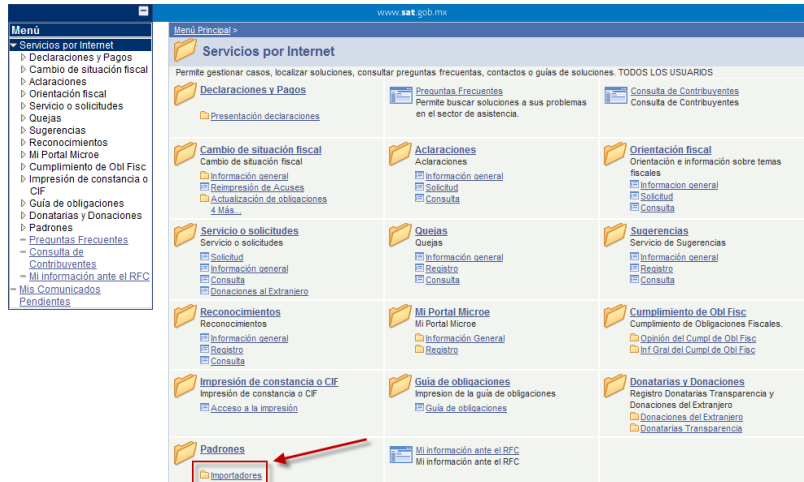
www.sat.gob.mx

Menú
Servicios por Internet
Declaraciones y Pagos
Cambio de situación fiscal
Aclaraciones
Orientación fiscal
Servicio o solicitudes
Quejas
Sugerencias
Reconocimientos
Mi Portal Microe
Cumplimiento de Obl Fisc
Impresión de constancia o CIF
Guía de obligaciones
Donatarias y Donaciones
Padrones
Preguntas Frecuentes
Consulta de Contribuyentes
Mi información ante el RFC
Mis Comunicados Pendientes

Menú Principal >

Servicios por Internet

Permite gestionar casos, localizar soluciones, consultar preguntas frecuentes, contactos o guías de soluciones. TODOS LOS USUARIOS

| | | |
|---|---|---|
| Declaraciones y Pagos<br>Presentación declaraciones | Preguntas Frecuentes<br>Permite buscar soluciones a sus problemas en el sector de asistencia. | Consulta de Contribuyentes<br>Consulta de Contribuyentes |
| Cambio de situación fiscal<br>Cambio de situación fiscal<br>Información general<br>Reimpresión de Acuses<br>Actualización de obligaciones<br>4 Más... | Aclaraciones<br>Aclaraciones<br>Información general<br>Solicitud<br>Consulta | Orientación fiscal<br>Orientación e información sobre temas fiscales<br>Informacion general<br>Solicitud<br>Consulta |
| Servicio o solicitudes<br>Servicio o solicitudes<br>Solicitud<br>Información general<br>Consulta<br>Donaciones al Extranjero | Quejas<br>Quejas<br>Información general<br>Registro<br>Consulta | Sugerencias<br>Servicio de Sugerencias<br>Información general<br>Registro<br>Consulta |
| Reconocimientos<br>Reconocimientos<br>Información general<br>Registro<br>Consulta | Mi Portal Microe<br>Mi Portal Microe<br>Información General<br>Registro | Cumplimiento de Obl Fisc<br>Cumplimiento de Obligaciones Fiscales.<br>Opinión del Cumpl de Obl Fisc<br>Inf Gral del Cumpl de Obl Fisc |
| Impresión de constancia o CIF<br>Impresión de constancia o CIF<br>Acceso a la impresión | Guía de obligaciones<br>Impresion de la guía de obligaciones<br>Guía de obligaciones | Donatarias y Donaciones<br>Registro Donatarias Transparencia y Donaciones del Extranjero<br>Donaciones del Extranjero<br>Donatarias Transparencia |
| Padrones<br>Importadores | Mi información ante el RFC<br>Mi información ante el RFC | |